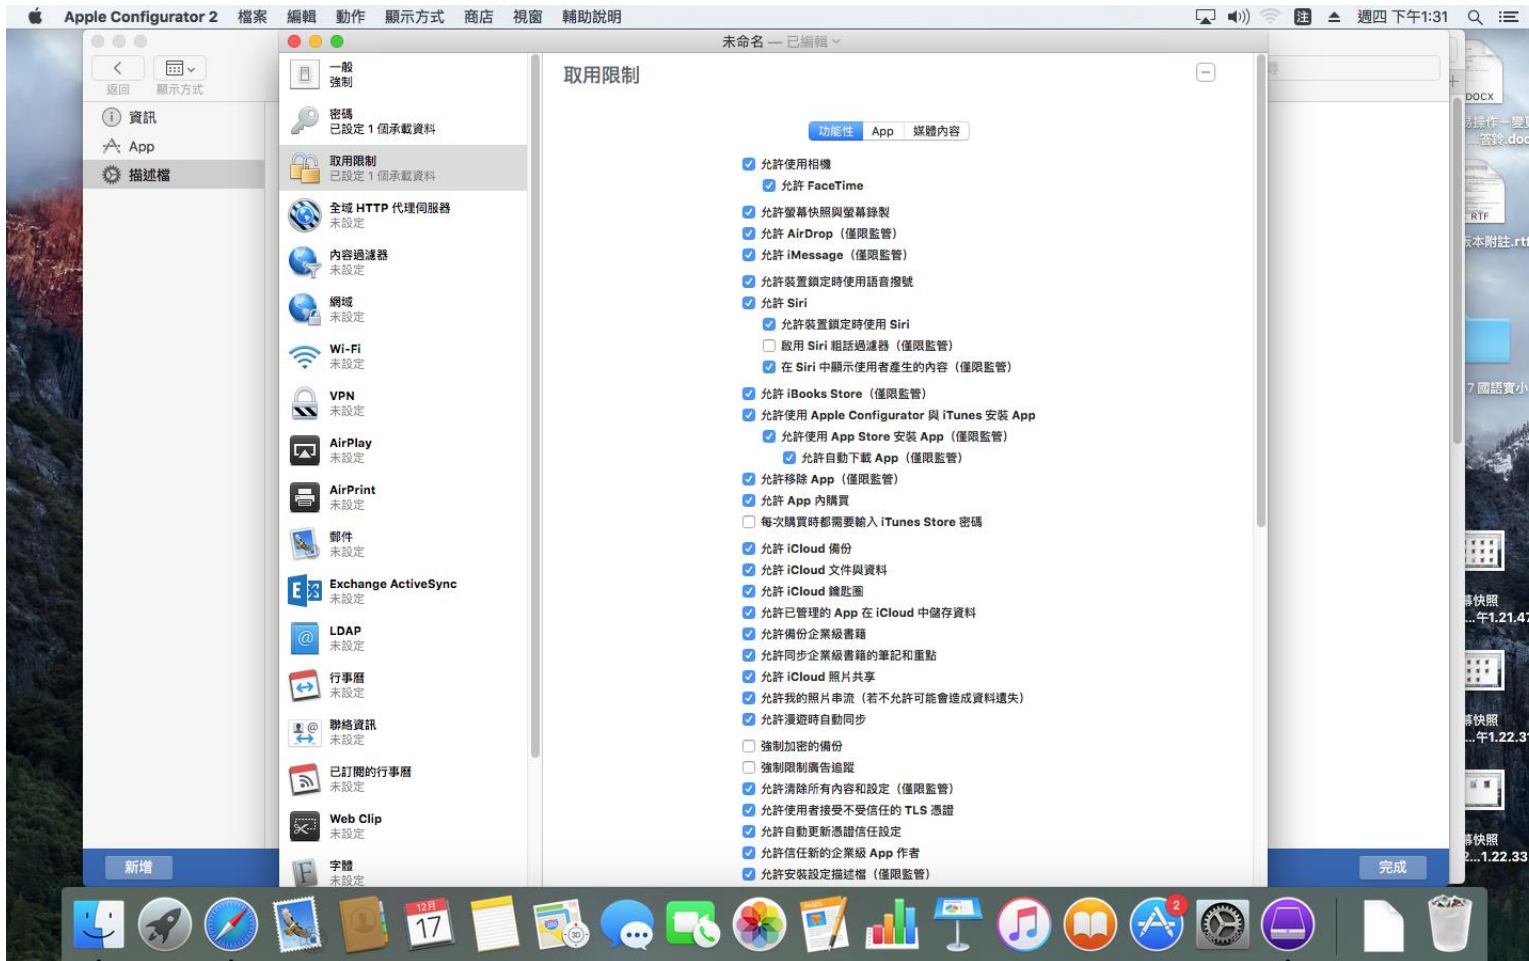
Apple Configurator 2 檔案 編輯 動作 顯示方式 商店 視窗 輔助說明

週四 下午1:31

未命名 — 已編輯

返回 顯示方式

資訊
App
描述檔

一般
強制

密碼
已設定 1 個承載資料

取用限制
已設定 1 個承載資料

全域 HTTP 代理伺服器
未設定

內容過濾器
未設定

網域
未設定

Wi-Fi
未設定

VPN
未設定

AirPlay
未設定

AirPrint
未設定

郵件
未設定

Exchange ActiveSync
未設定

LDAP
未設定

行事曆
未設定

聯絡資訊
未設定

已訂閱的行事曆
未設定

Web Clip
未設定

字體
未設定

取用限制

功能性 App 媒體內容

允許使用相機
允許 FaceTime
允許螢幕快照與螢幕錄製
允許 AirDrop（僅限監管）
允許 iMessage（僅限監管）
允許裝置鎖定時使用語音撥號
允許 Siri
允許裝置鎖定時使用 Siri
啟用 Siri 粗話過濾器（僅限監管）
在 Siri 中顯示使用者產生的內容（僅限監管）
允許 iBooks Store（僅限監管）
允許使用 Apple Configurator 與 iTunes 安裝 App
允許使用 App Store 安裝 App（僅限監管）
允許自動下載 App（僅限監管）
允許移除 App（僅限監管）
允許 App 內購買
每次購買時都需要輸入 iTunes Store 密碼
允許 iCloud 備份
允許 iCloud 文件與資料
允許 iCloud 鑰匙圈
允許已管理的 App 在 iCloud 中儲存資料
允許備份企業級書籍
允許同步企業級書籍的筆記和重點
允許 iCloud 照片共享
允許我的照片串流（若不允許可能會造成資料遺失）
允許漫遊時自動同步
強制加密的備份
強制限制廣告追蹤
允許清除所有內容和設定（僅限監管）
允許使用者接受不受信任的 TLS 憑證
允許自動更新憑證信任設定
允許信任新的企業級 App 作者
允許安裝設定描述檔（僅限監管）

新增
完成

DOCX
RTF
17
2